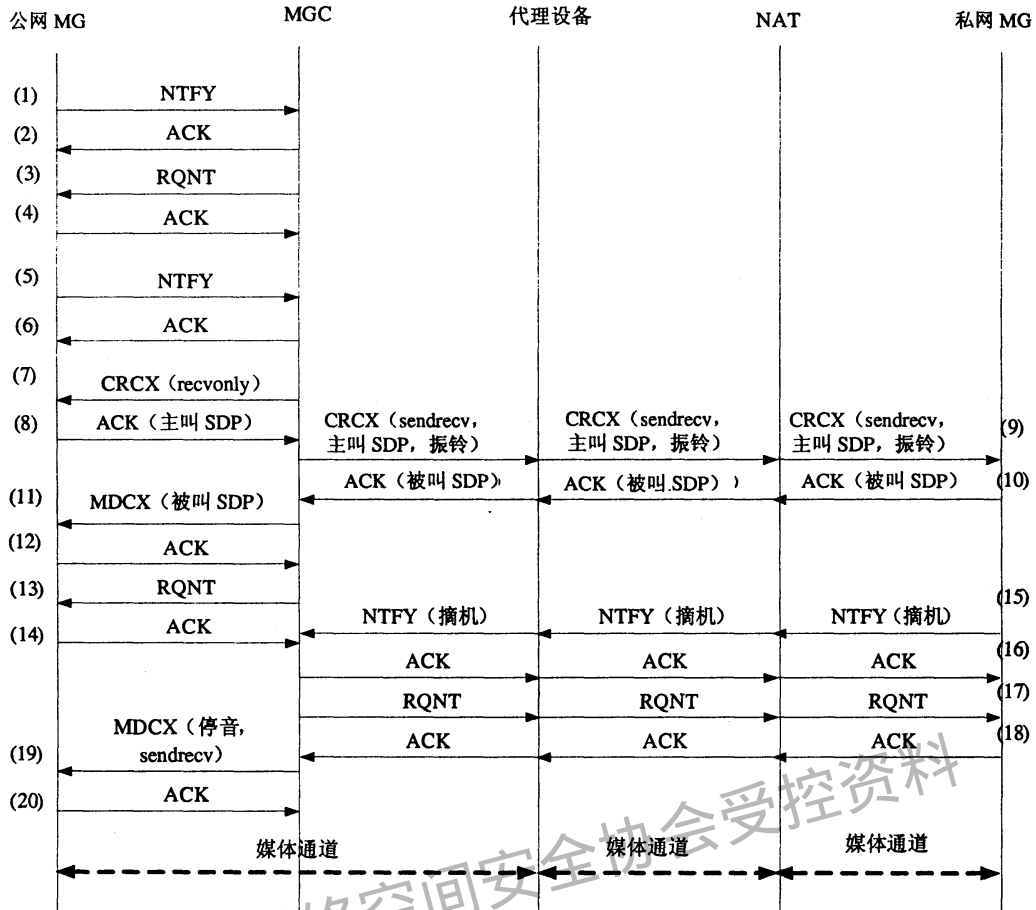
公网 MG　　MGC　　代理设备　　NAT　　私网 MG

(1) NTFY
(2) ACK
(3) RQNT
(4) ACK
(5) NTFY
(6) ACK
(7) CRCX（recvonly）
(8) ACK（主叫 SDP）
CRCX（sendrecv，主叫 SDP，振铃）
CRCX（sendrecv，主叫 SDP，振铃）
CRCX（sendrecv，主叫 SDP，振铃）
(9)
ACK（被叫 SDP）
ACK（被叫 SDP）
ACK（被叫 SDP）
(10)
(11) MDCX（被叫 SDP）
(12) ACK
(13) RQNT
(14) ACK
NTFY（摘机）
NTFY（摘机）
NTFY（摘机）
(15)
ACK ACK ACK
(16)
RQNT RQNT RQNT
(17)
ACK ACK ACK
(18)
(19) MDCX（停音，sendrecv）
(20) ACK
媒体通道　媒体通道　媒体通道

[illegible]空间安全协会受控资料